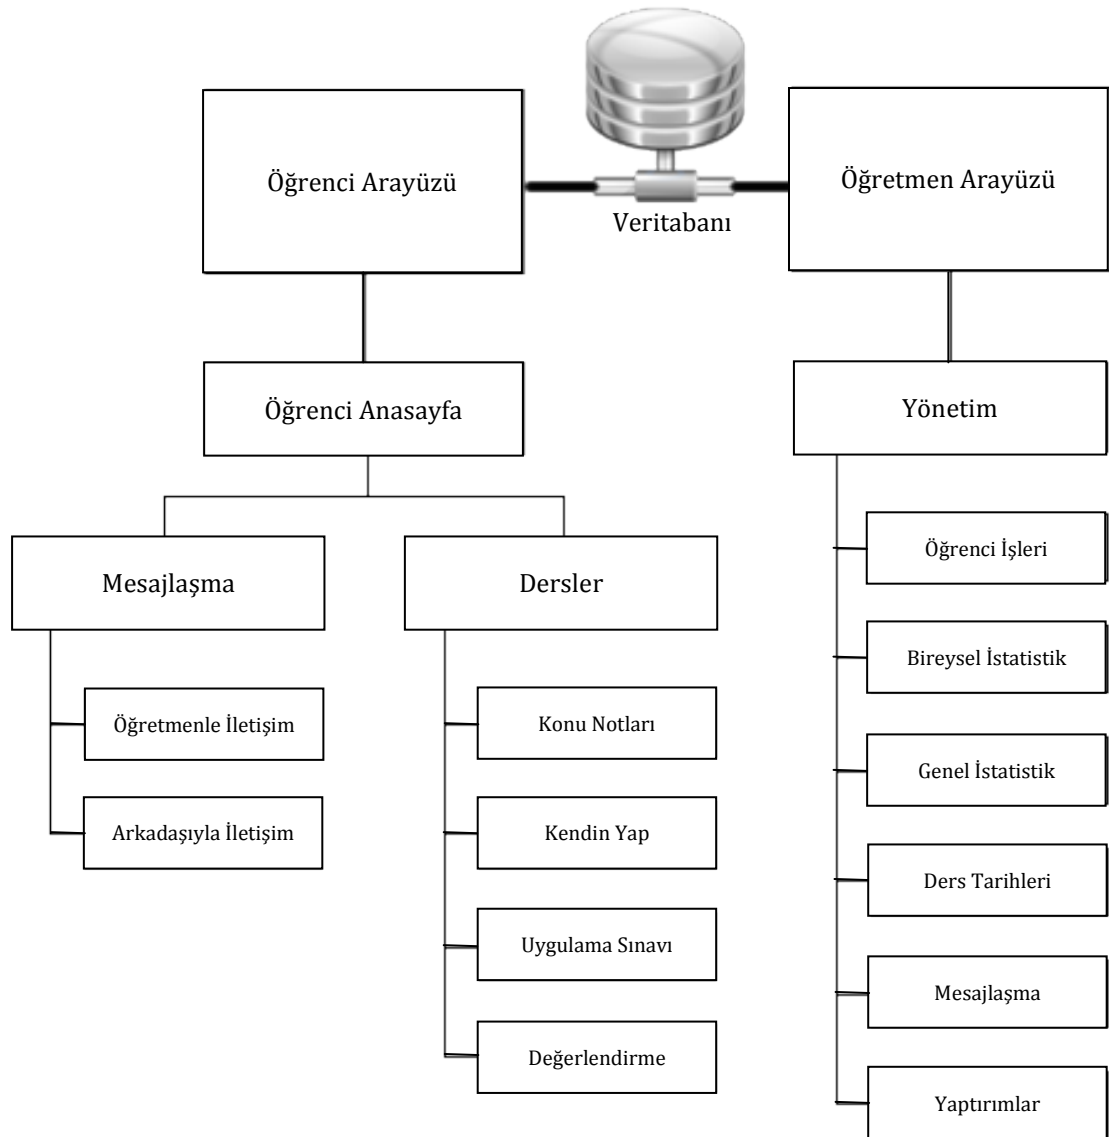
Öğrenci Arayüzü

Veritabanı

Öğretmen Arayüzü

Öğrenci Anasayfa

Yönetim

Mesajlaşma

Dersler

Öğretmenle İletişim

Arkadaşıyla İletişim

Konu Notları

Kendin Yap

Uygulama Sınavı

Değerlendirme

Öğrenci İşleri

Bireysel İstatistik

Genel İstatistik

Ders Tarihleri

Mesajlaşma

Yaptırımlar